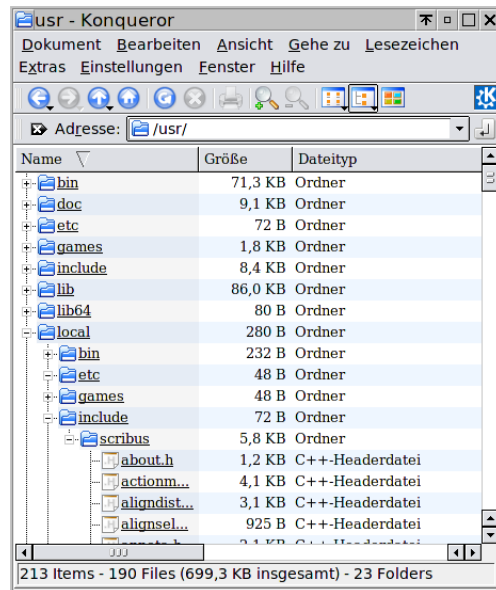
usr - Konqueror

Dokument Bearbeiten Ansicht Gehe zu Lesezeichen
Extras Einstellungen Fenster Hilfe

Adresse: /usr/

| Name | Größe | Dateityp |
|---|---|---|
| bin | 71,3 KB | Ordner |
| doc | 9,1 KB | Ordner |
| etc | 72 B | Ordner |
| games | 1,8 KB | Ordner |
| include | 8,4 KB | Ordner |
| lib | 86,0 KB | Ordner |
| lib64 | 80 B | Ordner |
| local | 280 B | Ordner |
| bin | 232 B | Ordner |
| etc | 48 B | Ordner |
| games | 48 B | Ordner |
| include | 72 B | Ordner |
| scribus | 5,8 KB | Ordner |
| about.h | 1,2 KB | C++-Headerdatei |
| actionm... | 4,1 KB | C++-Headerdatei |
| aligndist... | 3,1 KB | C++-Headerdatei |
| alignsel... | 925 B | C++-Headerdatei |
| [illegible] | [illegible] | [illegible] |

213 Items - 190 Files (699,3 KB insgesamt) - 23 Folders